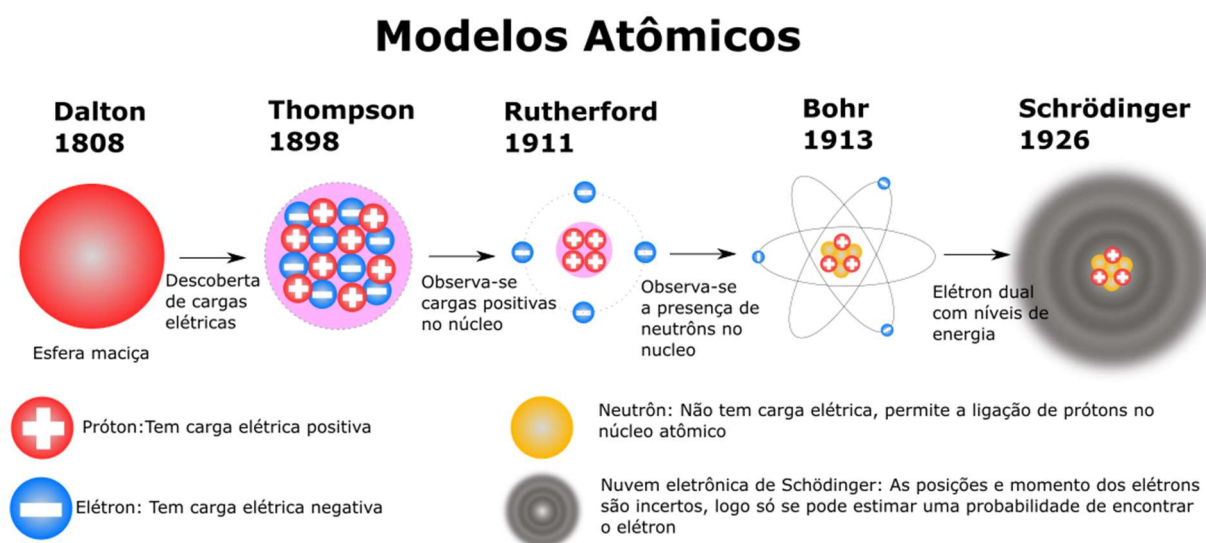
Modelos Atômicos

Dalton
1808

Esfera maciça

Descoberta de cargas elétricas

Thompson
1898

Observa-se cargas positivas no núcleo

Rutherford
1911

Observa-se a presença de neutrôns no nucleo

Bohr
1913

Elétron dual com níveis de energia

Schrödinger
1926

Próton:Tem carga elétrica positiva

Elétron: Tem carga elétrica negativa

Neutrôn: Não tem carga elétrica, permite a ligação de prótons no núcleo atômico

Nuvem eletrônica de Schödinger: As posições e momento dos elétrons são incertos, logo só se pode estimar uma probabilidade de encontrar o elétron